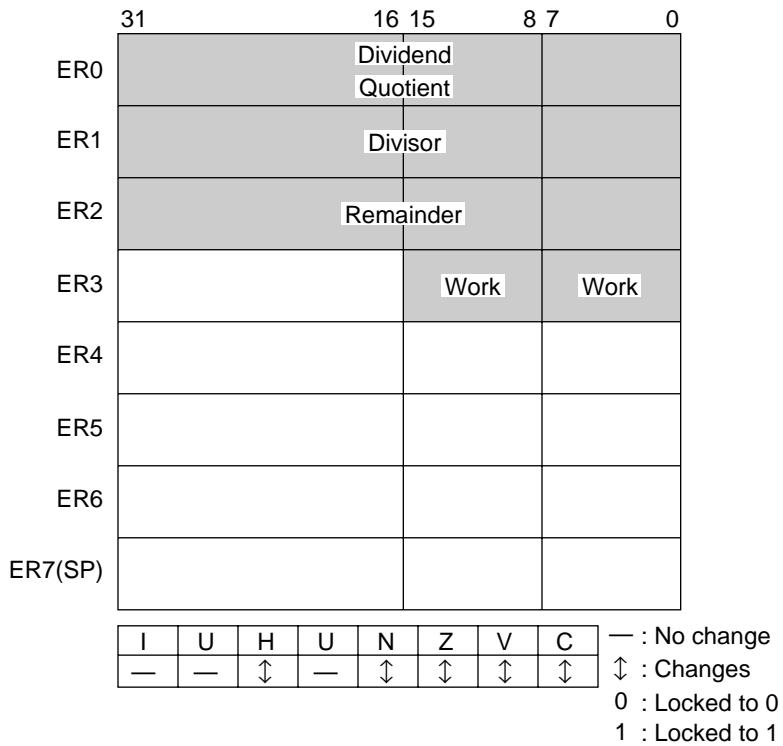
31 16 15 8 7 0

ER0 Dividend
Quotient

ER1 Divisor

ER2 Remainder

ER3 Work Work

ER4

ER5

ER6

ER7(SP)

| I | U | H | U | N | Z | V | C |
|---|---|---|---|---|---|---|---|
| — | — | $\updownarrow$ | — | $\updownarrow$ | $\updownarrow$ | $\updownarrow$ | $\updownarrow$ |

— : No change
$\updownarrow$ : Changes
0 : Locked to 0
1 : Locked to 1